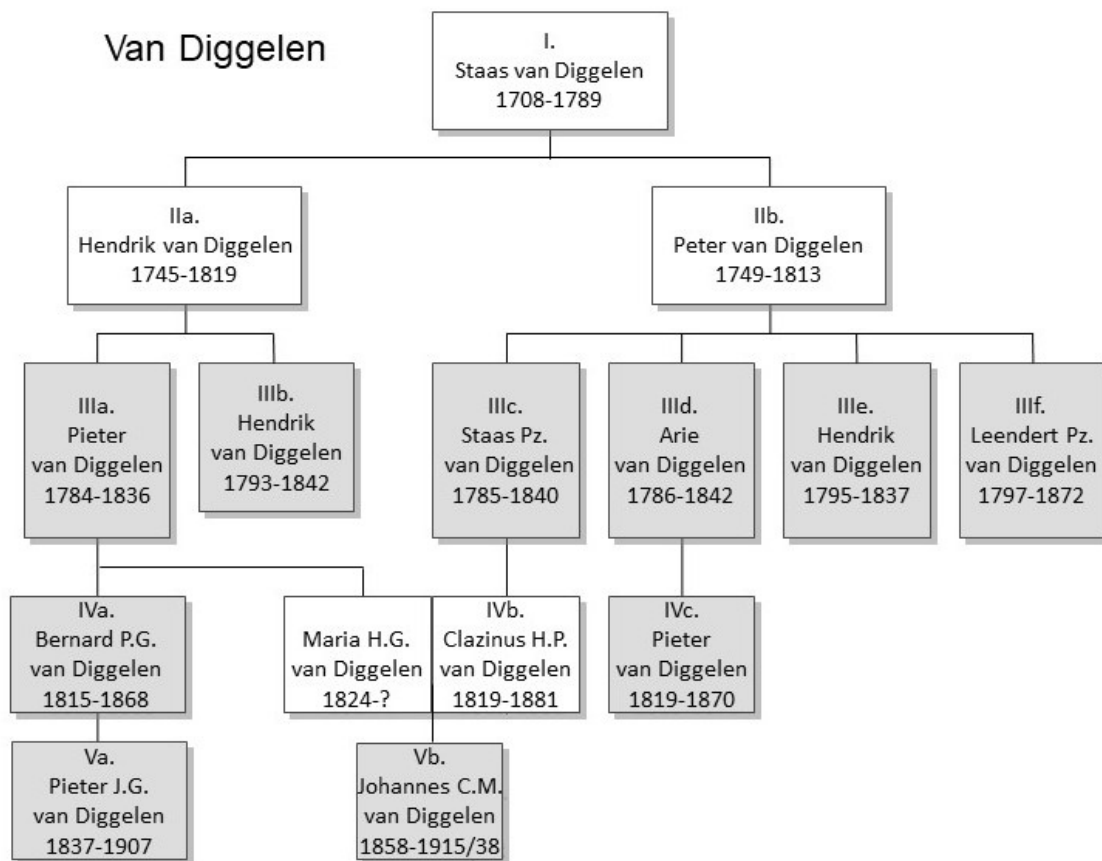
Van Diggelen

I.
Staas van Diggelen
1708-1789

IIa.
Hendrik van Diggelen
1745-1819

IIb.
Peter van Diggelen
1749-1813

IIIa.
Pieter
van Diggelen
1784-1836

IIIb.
Hendrik
van Diggelen
1793-1842

IIIc.
Staas Pz.
van Diggelen
1785-1840

IIId.
Arie
van Diggelen
1786-1842

IIIe.
Hendrik
van Diggelen
1795-1837

IIIf.
Leendert Pz.
van Diggelen
1797-1872

IVa.
Bernard P.G.
van Diggelen
1815-1868

Maria H.G.
van Diggelen
1824-?

IVb.
Clazinus H.P.
van Diggelen
1819-1881

IVc.
Pieter
van Diggelen
1819-1870

Va.
Pieter J.G.
van Diggelen
1837-1907

Vb.
Johannes C.M.
van Diggelen
1858-1915/38